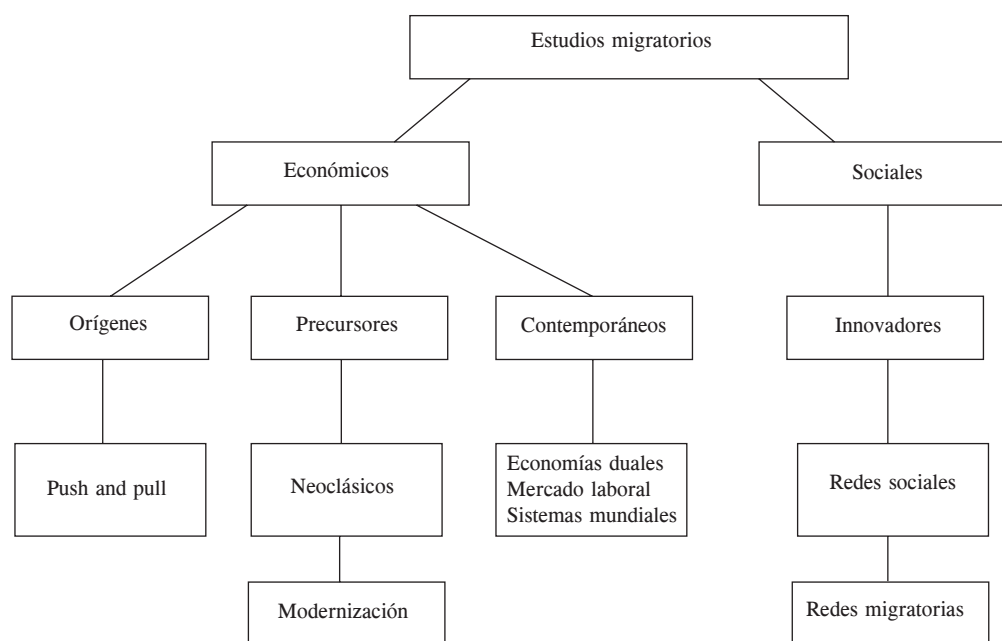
Estudios migratorios

Económicos

Sociales

Orígenes

Precursores

Contemporáneos

Innovadores

Push and pull

Neoclásicos

Economías duales
Mercado laboral
Sistemas mundiales

Redes sociales

Modernización

Redes migratorias